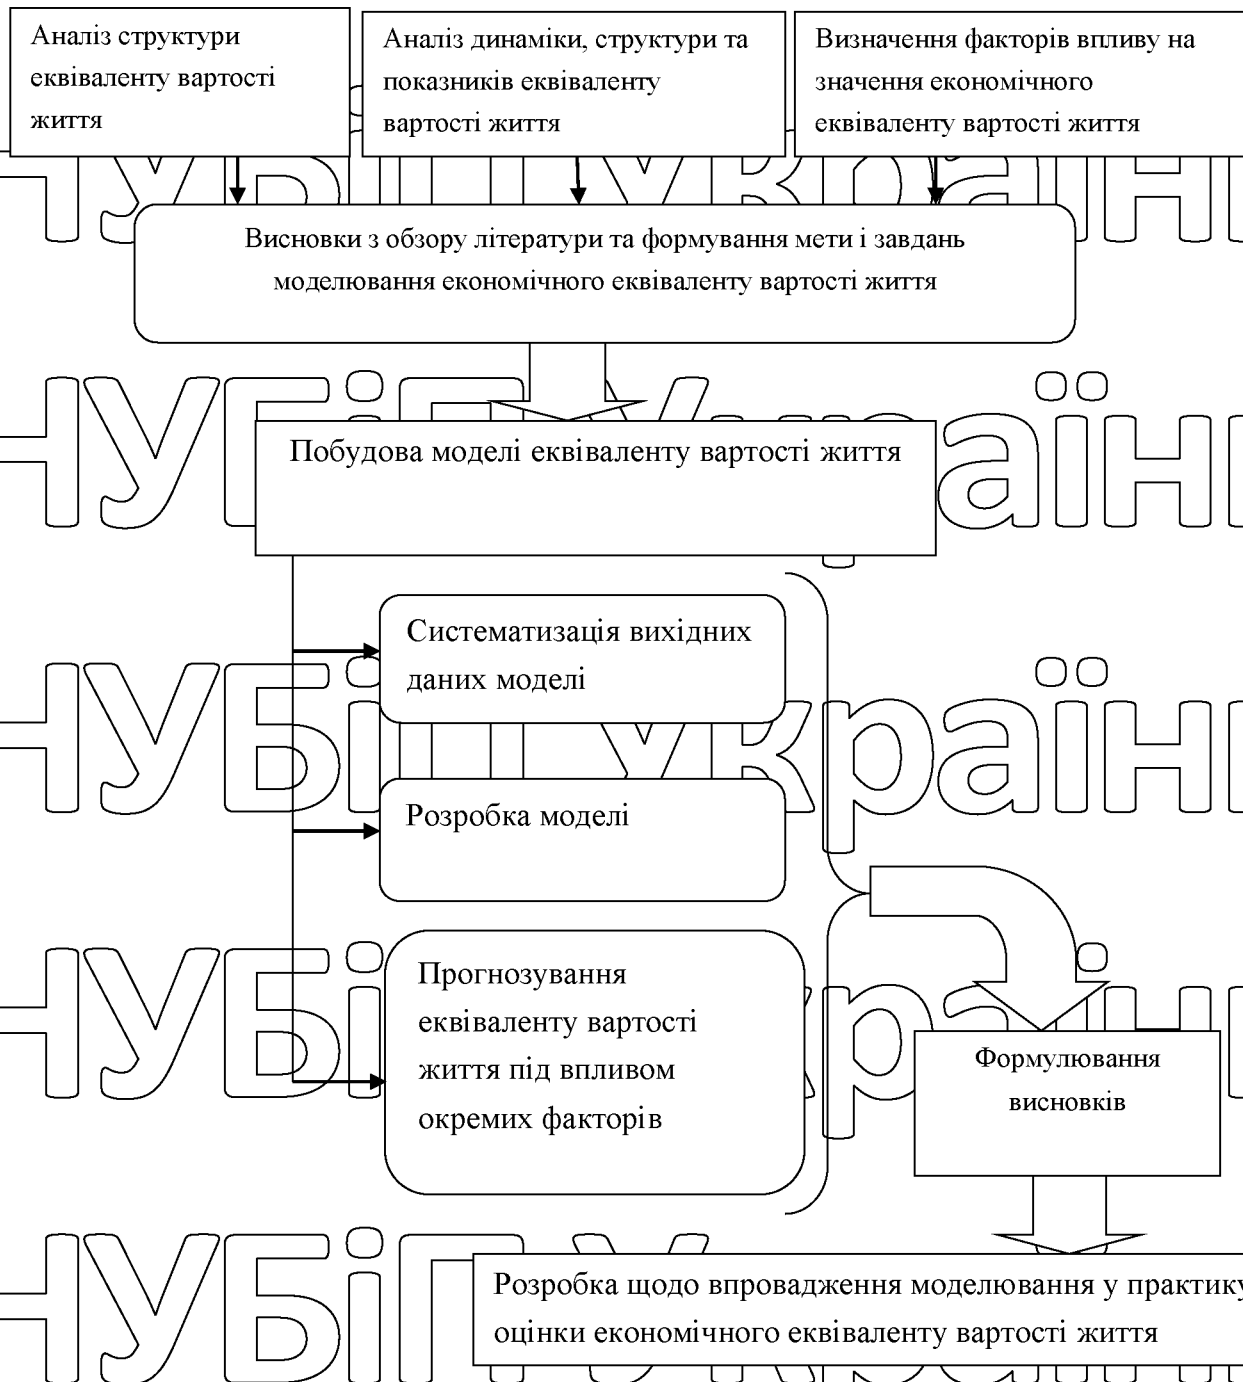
Аналіз структури еквіваленту вартості життя

Аналіз динаміки, структури та показників еквіваленту вартості життя

Визначення факторів впливу на значення економічного еквіваленту вартості життя

Висновки з обзору літератури та формування мети і завдань моделювання економічного еквіваленту вартості життя

Побудова моделі еквіваленту вартості життя

Систематизація вихідних даних моделі

Розробка моделі

Прогнозування еквіваленту вартості життя під впливом окремих факторів

Формулювання висновків

Розробка щодо впровадження моделювання у практику оцінки економічного еквіваленту вартості життя